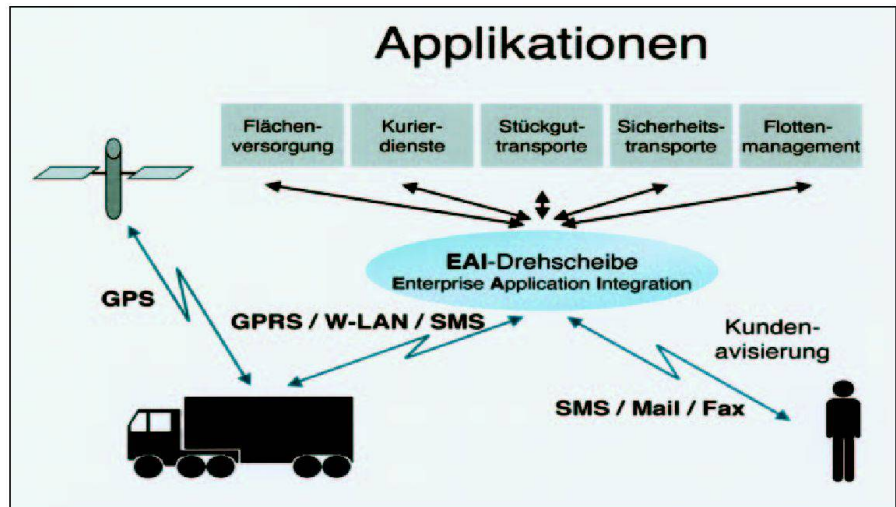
Applikationen

Flächenversorgung

Kurierdienste

Stückguttransporte

Sicherheitstransporte

Flottenmanagement

EAI-Drehscheibe
Enterprise Application Integration

GPS

GPRS / W-LAN / SMS

Kundenavisierung

SMS / Mail / Fax